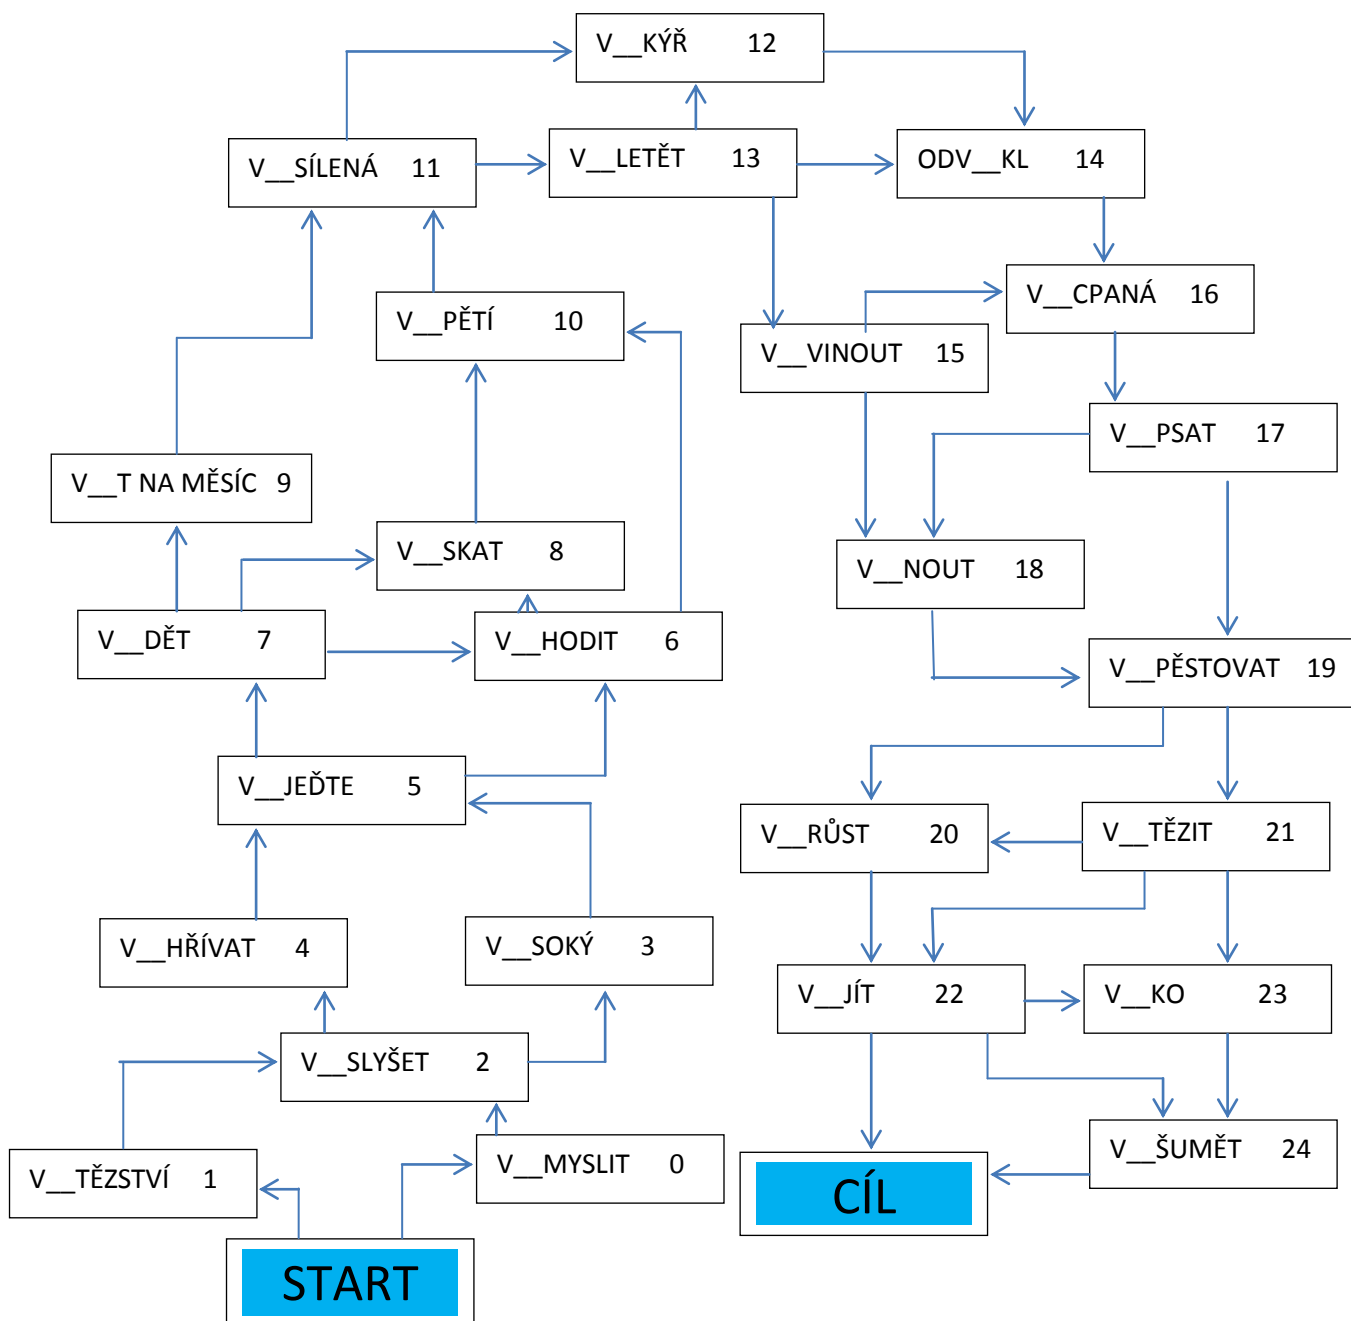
V__KÝŘ 12

V__SÍLENÁ 11

V__LETĚT 13

ODV__KL 14

V__CPANÁ 16

V__PĚTÍ 10

V__VINOUT 15

V__PSAT 17

V__T NA MĚSÍC 9

V__SKAT 8

V__NOUT 18

V__DĚT 7

V__HODIT 6

V__PĚSTOVAT 19

V__JEĎTE 5

V__RŮST 20

V__TĚZIT 21

V__HŘÍVAT 4

V__SOKÝ 3

V__JÍT 22

V__KO 23

V__SLYŠET 2

V__MYSLIT 0

V__ŠUMĚT 24

V__TĚZSTVÍ 1

CÍL

START